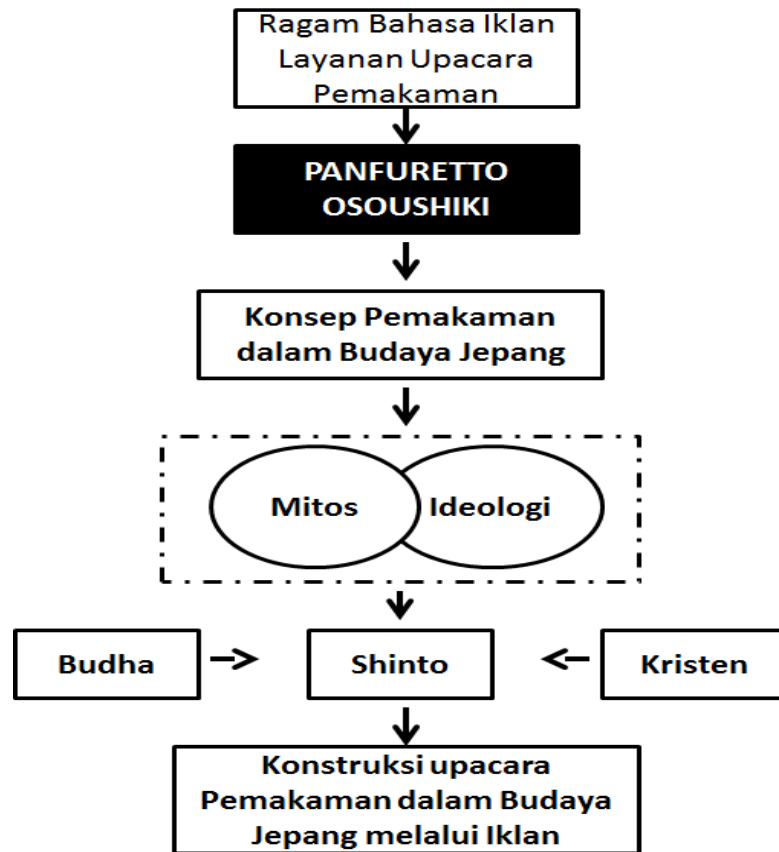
Ragam Bahasa Iklan Layanan Upacara Pemakaman

PANFURETTO OSOUSHIKI

Konsep Pemakaman dalam Budaya Jepang

Mitos

Ideologi

Budha

Shinto

Kristen

Konstruksi upacara Pemakaman dalam Budaya Jepang melalui Iklan